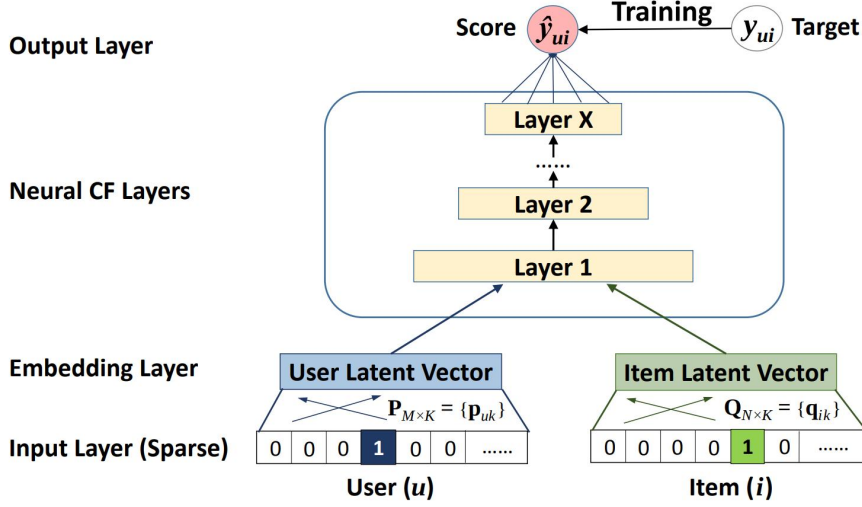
Score $\hat{y}_{ui}$ Training $y_{ui}$ Target

Output Layer

Layer X

......

Layer 2

Neural CF Layers

Layer 1

Embedding Layer

User Latent Vector

Item Latent Vector

$\mathbf{P}_{M \times K} = \{\mathbf{p}_{uk}\}$

$\mathbf{Q}_{N \times K} = \{\mathbf{q}_{ik}\}$

Input Layer (Sparse)

| 0 | 0 | 0 | 1 | 0 | 0 | ...... |
|---|---|---|---|---|---|---|

| 0 | 0 | 0 | 0 | 1 | 0 | ...... |
|---|---|---|---|---|---|---|

User ($u$)

Item ($i$)